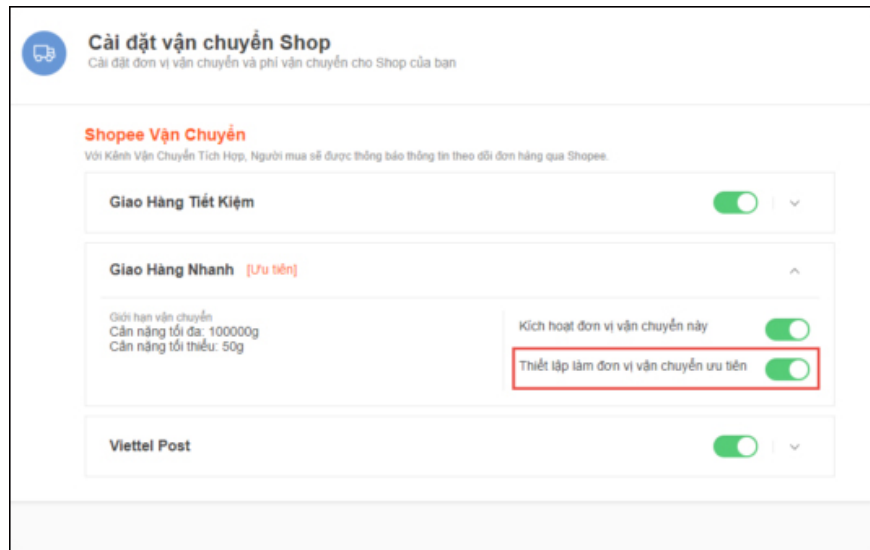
Cài đặt vận chuyển Shop
Cài đặt đơn vị vận chuyển và phí vận chuyển cho Shop của bạn

Shopee Vận Chuyển
Với Kênh Vận Chuyển Tích Hợp, Người mua sẽ được thông báo thông tin theo dõi đơn hàng qua Shopee.

Giao Hàng Tiết Kiệm

Giao Hàng Nhanh [Ưu tiên]

Giới hạn vận chuyển
Cân nặng tối đa: 100000g
Cân nặng tối thiểu: 50g

Kích hoạt đơn vị vận chuyển này

Thiết lập làm đơn vị vận chuyển ưu tiên

Viettel Post